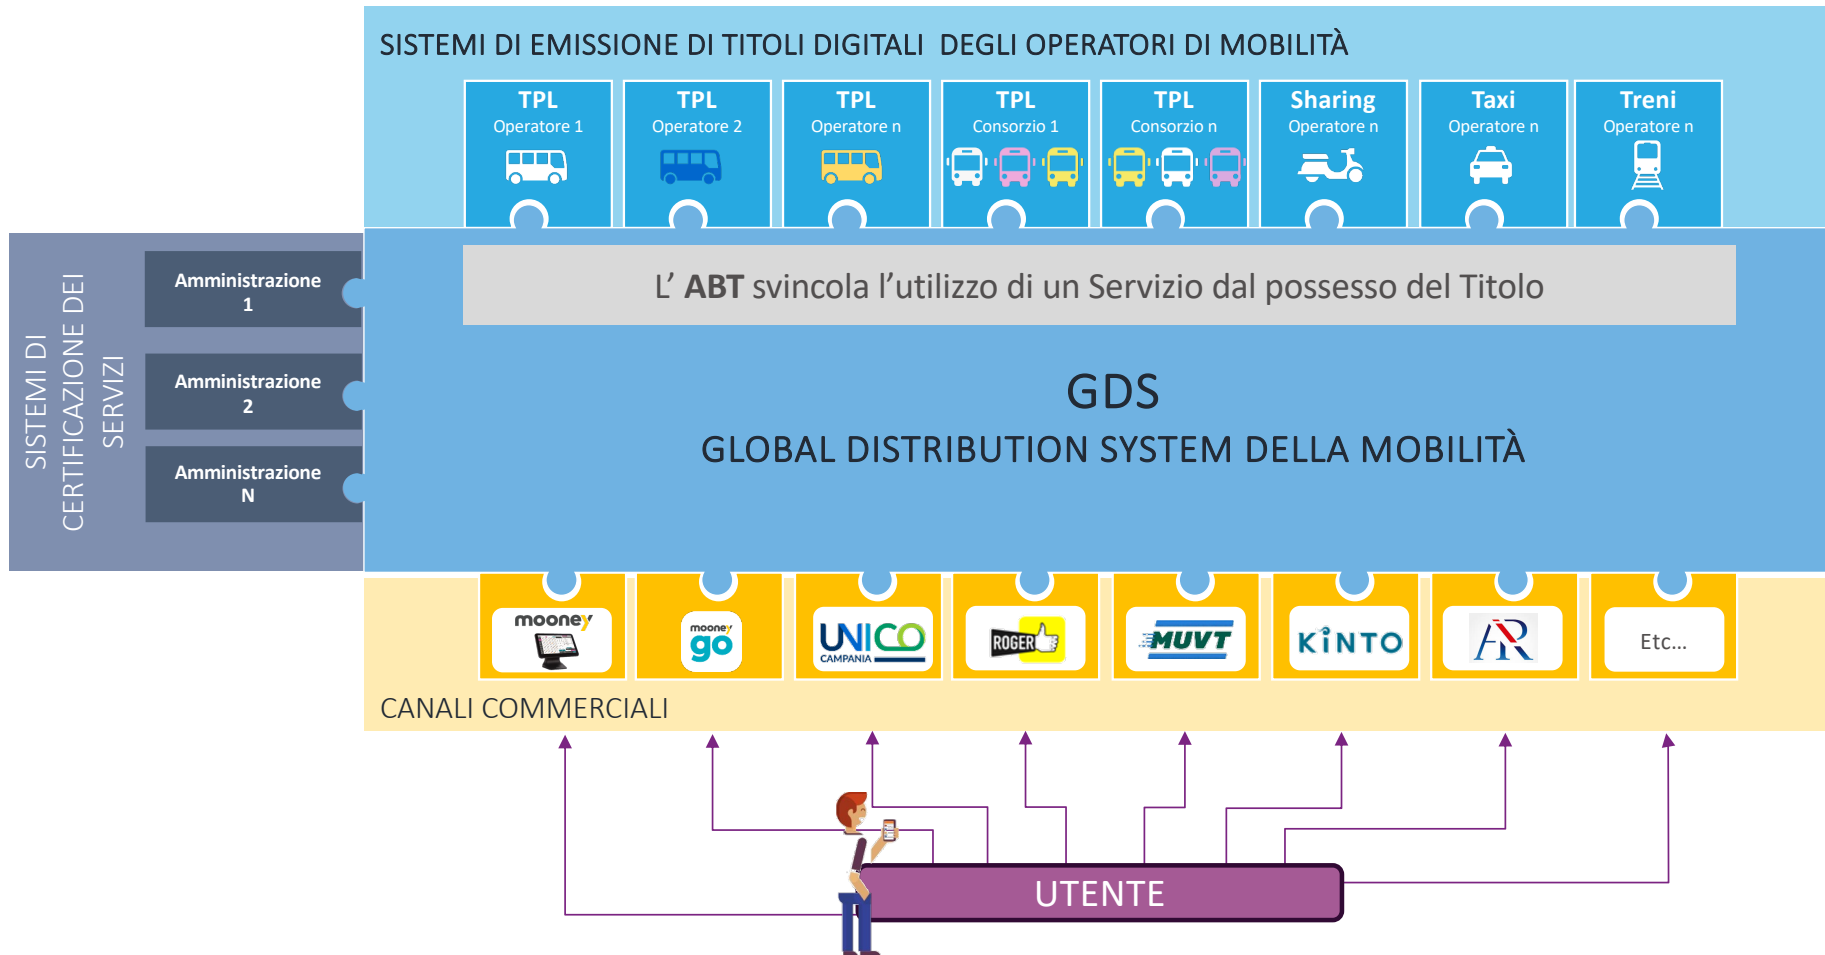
SISTEMI DI EMISSIONE DI TITOLI DIGITALI DEGLI OPERATORI DI MOBILITÀ

TPL
Operatore 1

TPL
Operatore 2

TPL
Operatore n

TPL
Consorzio 1

TPL
Consorzio n

Sharing
Operatore n

Taxi
Operatore n

Treni
Operatore n

SISTEMI DI CERTIFICAZIONE DEI SERVIZI

Amministrazione 1

Amministrazione 2

Amministrazione N

L' **ABT** svincola l'utilizzo di un Servizio dal possesso del Titolo

GDS

GLOBAL DISTRIBUTION SYSTEM DELLA MOBILITÀ

mooney

mooney go

UNICO CAMPANIA

ROGER

MUVT

KINTO

AR

Etc...

CANALI COMMERCIALI

UTENTE